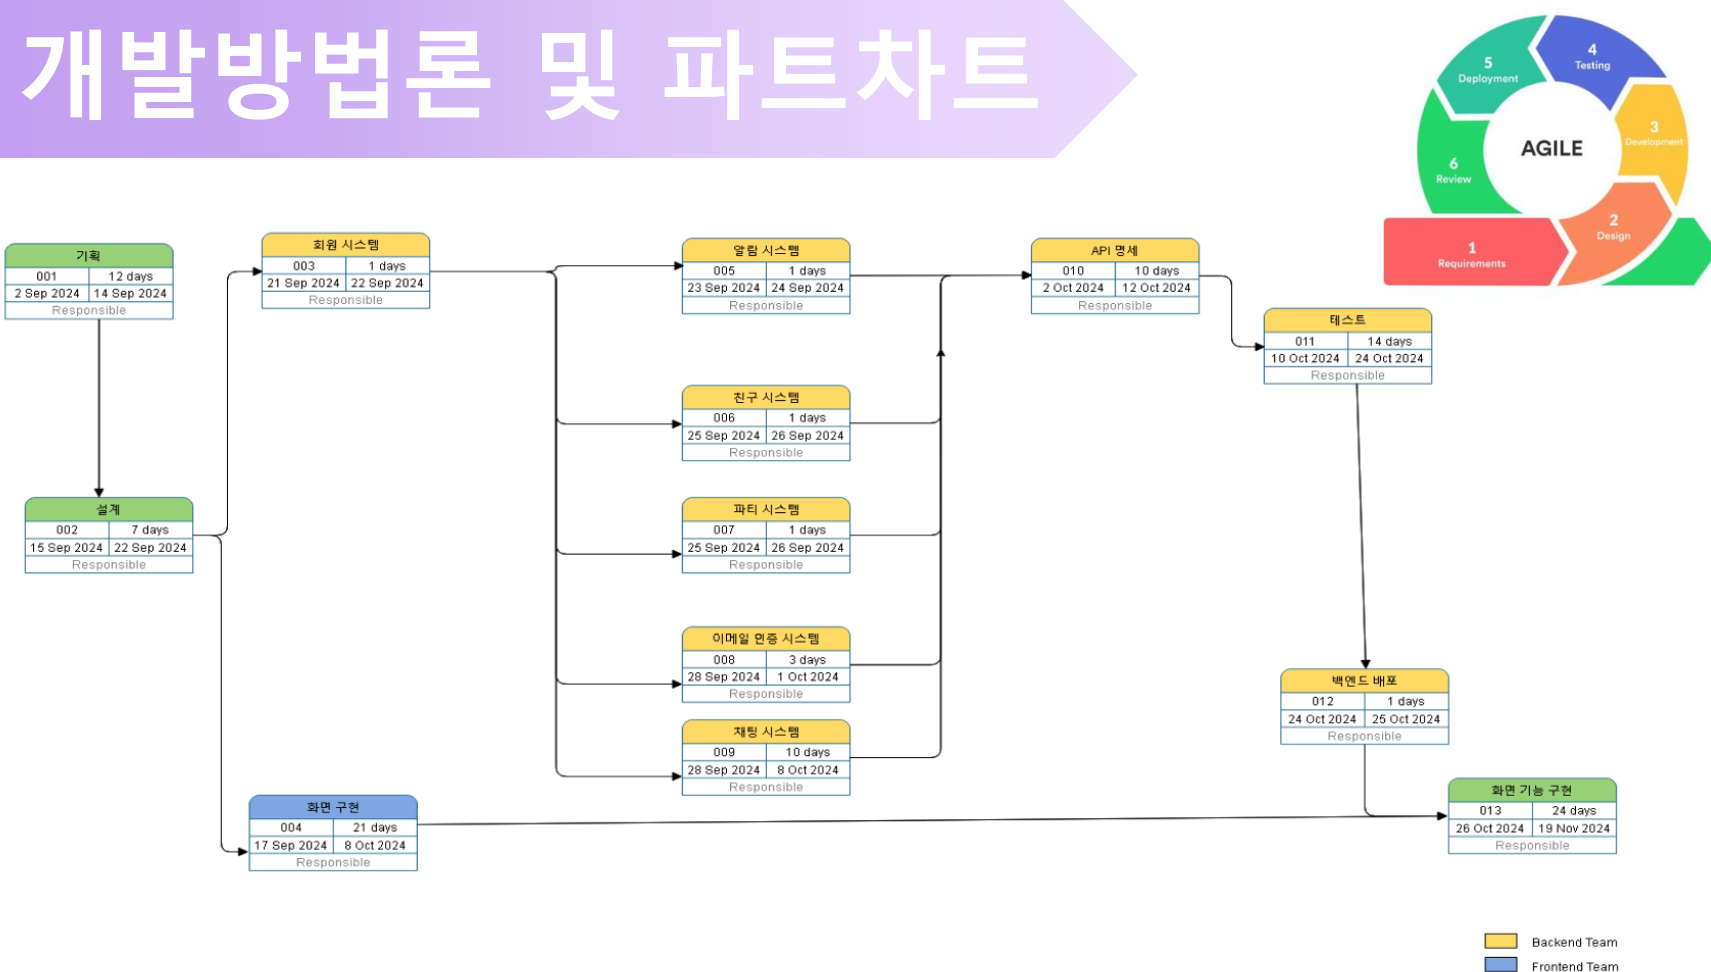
개발방법론 및 파트차트

5 Deployment
4 Testing
3 Development
AGILE
6 Review
2 Design
1 Requirements

기획
| 001 | 12 days |
|---|---|
| 2 Sep 2024 | 14 Sep 2024 |
| Responsible | |

설계
| 002 | 7 days |
|---|---|
| 15 Sep 2024 | 22 Sep 2024 |
| Responsible | |

회원 시스템
| 003 | 1 days |
|---|---|
| 21 Sep 2024 | 22 Sep 2024 |
| Responsible | |

화면 구현
| 004 | 21 days |
|---|---|
| 17 Sep 2024 | 8 Oct 2024 |
| Responsible | |

알림 시스템
| 005 | 1 days |
|---|---|
| 23 Sep 2024 | 24 Sep 2024 |
| Responsible | |

친구 시스템
| 006 | 1 days |
|---|---|
| 25 Sep 2024 | 26 Sep 2024 |
| Responsible | |

파티 시스템
| 007 | 1 days |
|---|---|
| 25 Sep 2024 | 26 Sep 2024 |
| Responsible | |

이메일 인증 시스템
| 008 | 3 days |
|---|---|
| 28 Sep 2024 | 1 Oct 2024 |
| Responsible | |

채팅 시스템
| 009 | 10 days |
|---|---|
| 28 Sep 2024 | 8 Oct 2024 |
| Responsible | |

API 명세
| 010 | 10 days |
|---|---|
| 2 Oct 2024 | 12 Oct 2024 |
| Responsible | |

테스트
| 011 | 14 days |
|---|---|
| 10 Oct 2024 | 24 Oct 2024 |
| Responsible | |

백엔드 배포
| 012 | 1 days |
|---|---|
| 24 Oct 2024 | 25 Oct 2024 |
| Responsible | |

화면 기능 구현
| 013 | 24 days |
|---|---|
| 26 Oct 2024 | 19 Nov 2024 |
| Responsible | |

Backend Team
Frontend Team